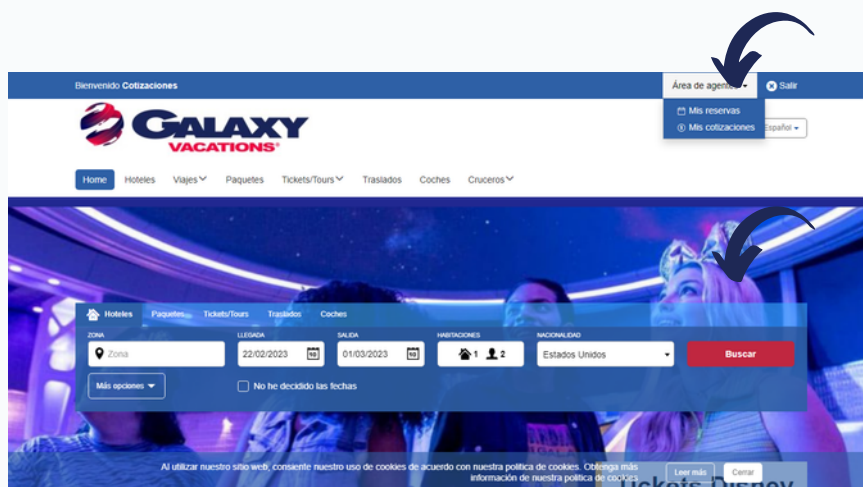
Bienvenido Cotizaciones

Área de agentes ▾

Salir

Mis reservas

Mis cotizaciones

Español ▾

GALAXY VACATIONS®

Home Hoteles Viajes Paquetes Tickets/Tours Traslados Coches Cruceros

Hoteles Paquetes Tickets/Tours Traslados Coches

ZONA

Zona

LLEGADA

22/02/2023

SALIDA

01/03/2023

HABITACIONES

1 2

NACIONALIDAD

Estados Unidos

Buscar

Más opciones ▾

No he decidido las fechas

Al utilizar nuestro sitio web, consiente nuestro uso de cookies de acuerdo con nuestra política de cookies. Obtenga más información de nuestra política de cookies

Leer más

Cerrar

Tickets Disney